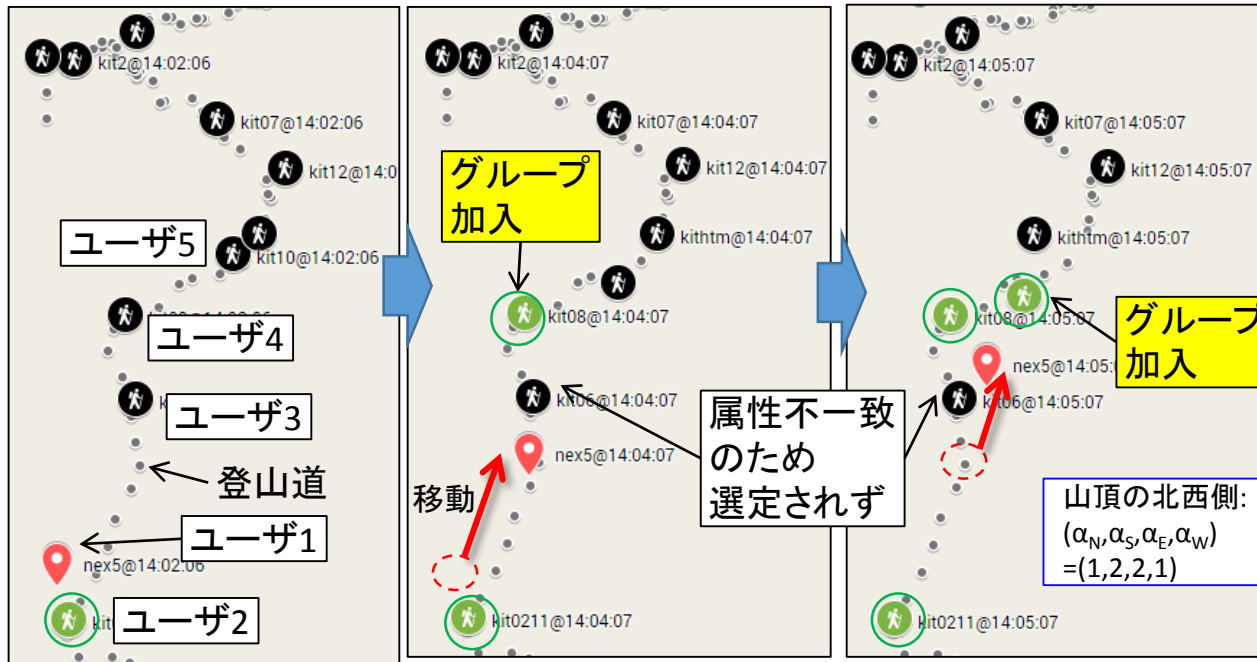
kit2@14:02:06
kit07@14:02:06
kit12@14:0
ユーザ5
kit10@14:02:06
ユーザ4
ユーザ3
登山道
ユーザ1
nex5@14:02:06
ユーザ2

グループ加入
kit2@14:04:07
kit07@14:04:07
kit12@14:04:07
kithtm@14:04:07
kit08@14:04:07
kit06@14:04:07
nex5@14:04:07
移動
kit0211@14:04:07
属性不一致のため選定されず

kit2@14:05:07
kit07@14:05:07
kit12@14:05:07
kithtm@14:05:07
kit08@14:05:07
グループ加入
nex5@14:05:0
kit06@14:05:07
山頂の北西側:
$(\alpha_N,\alpha_S,\alpha_E,\alpha_W)$
=(1,2,2,1)
kit0211@14:05:07